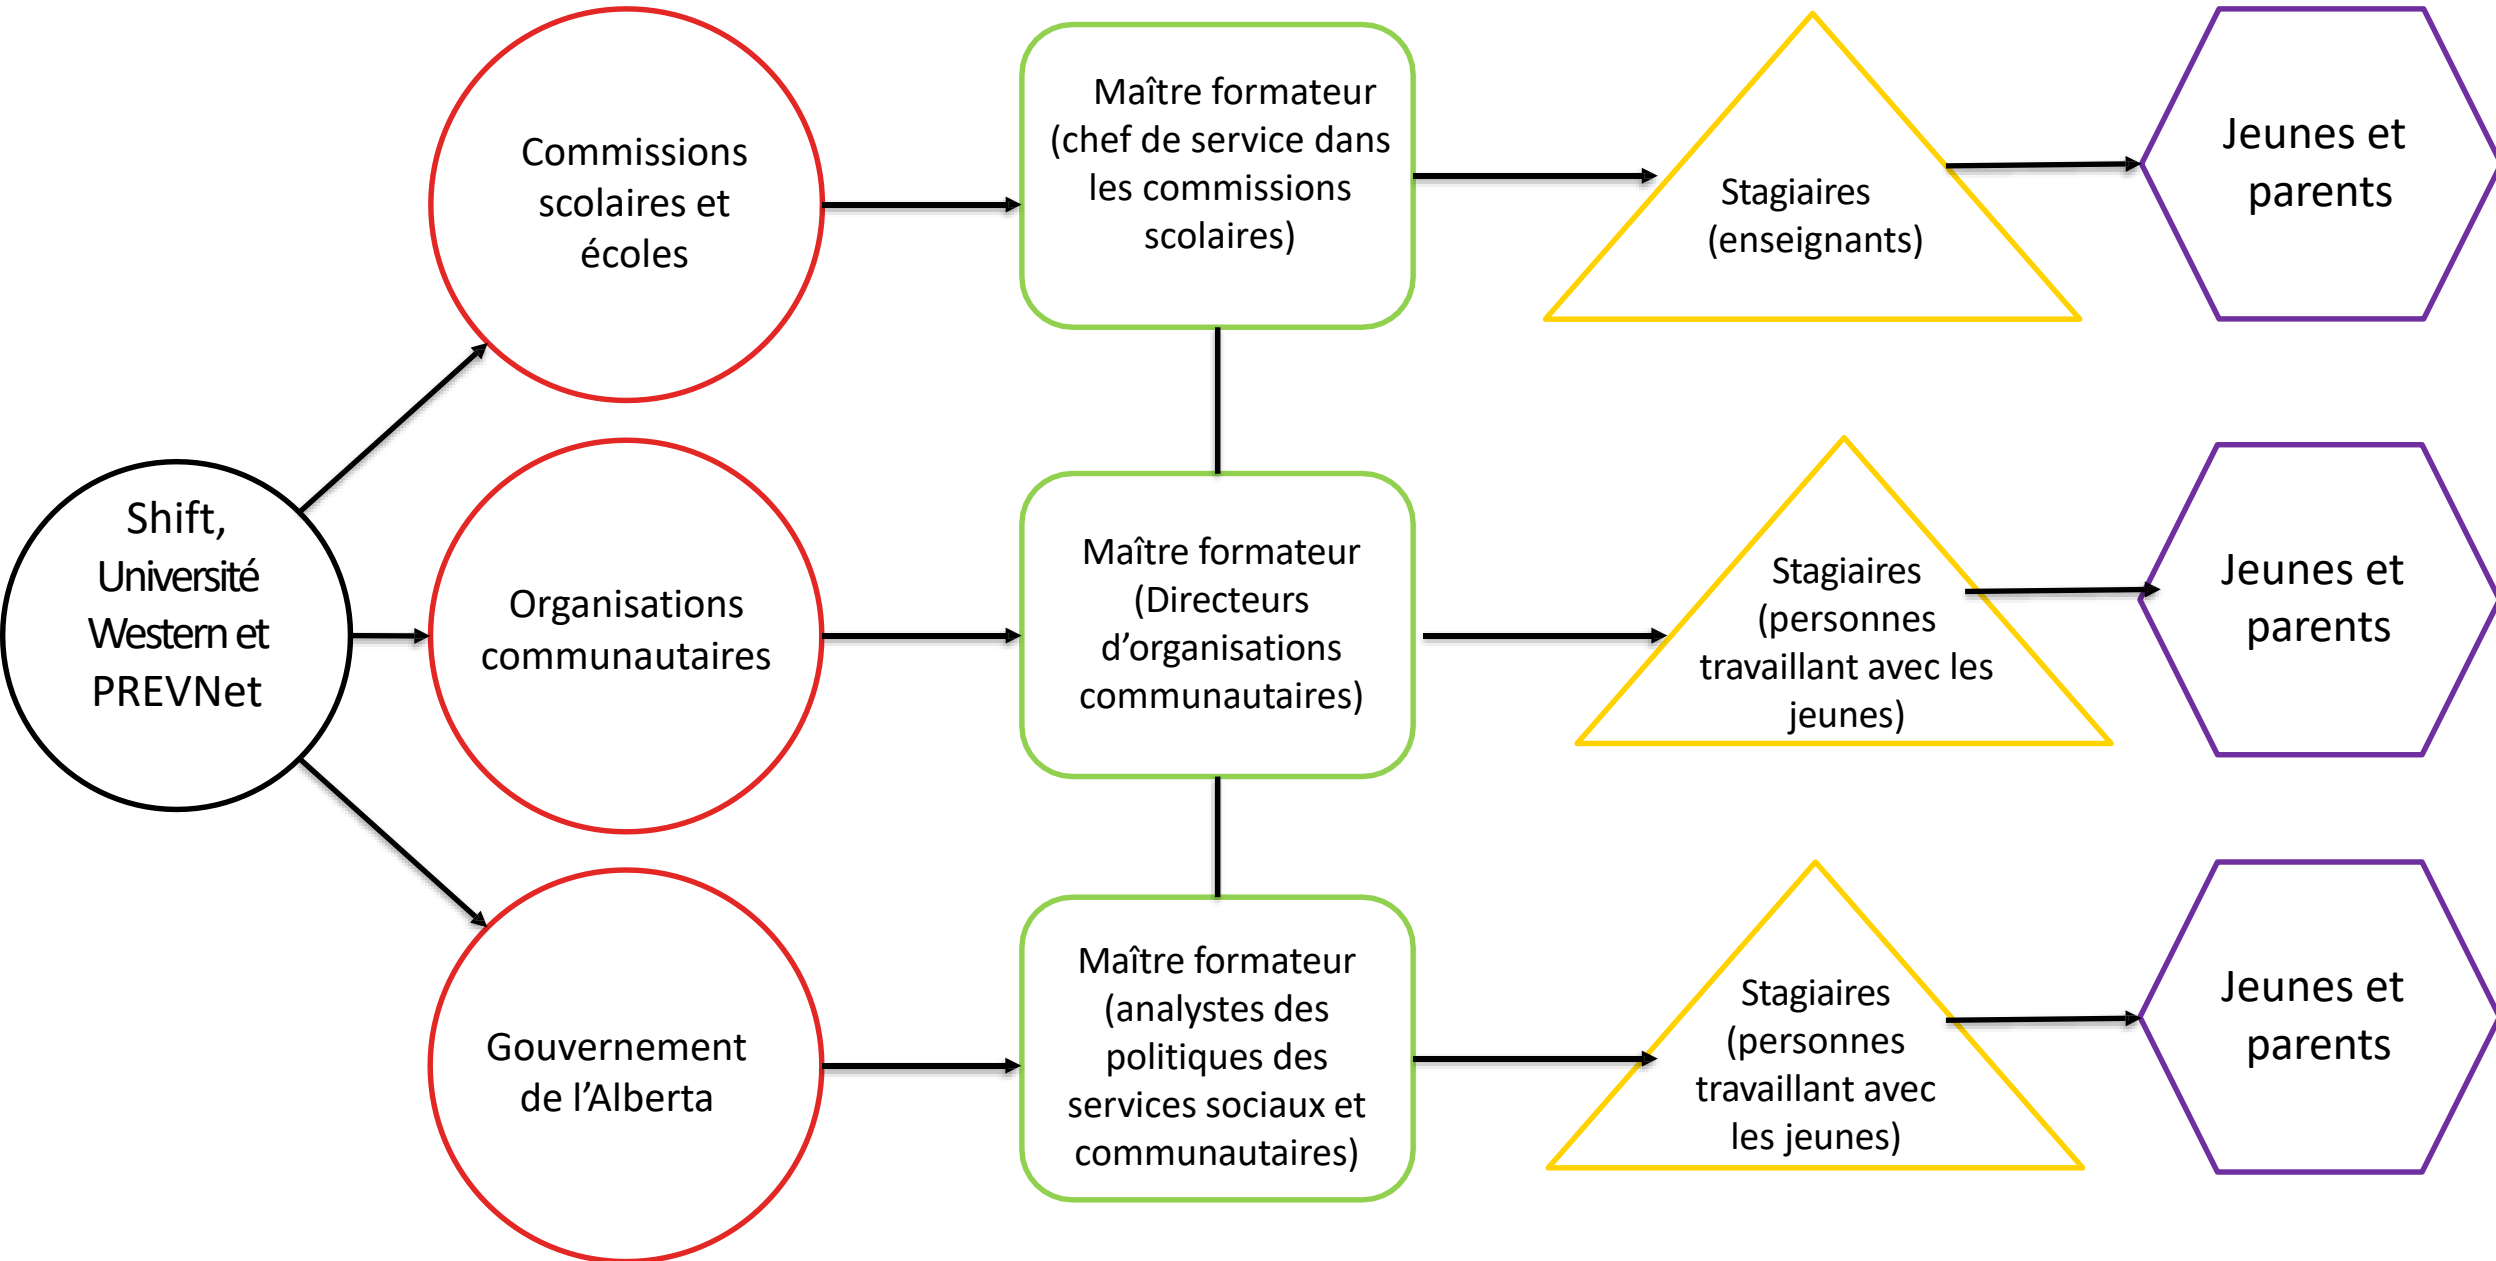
Shift, Université Western et PREVNet

Commissions scolaires et écoles

Maître formateur (chef de service dans les commissions scolaires)

Stagiaires (enseignants)

Jeunes et parents

Organisations communautaires

Maître formateur (Directeurs d'organisations communautaires)

Stagiaires (personnes travaillant avec les jeunes)

Jeunes et parents

Gouvernement de l'Alberta

Maître formateur (analystes des politiques des services sociaux et communautaires)

Stagiaires (personnes travaillant avec les jeunes)

Jeunes et parents